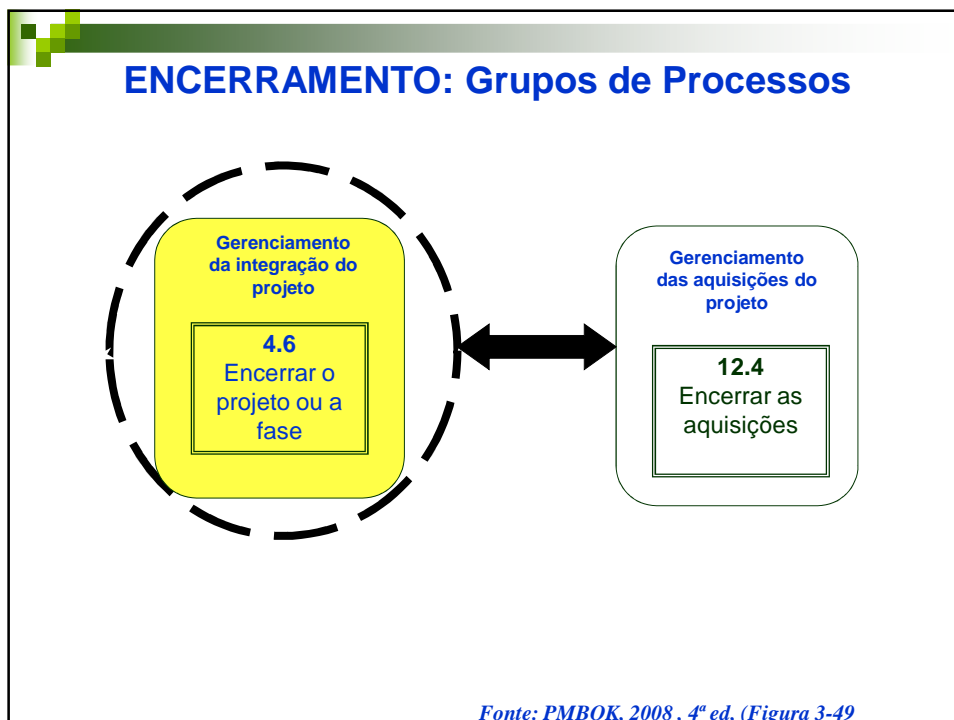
ENCERRAMENTO: Grupos de Processos

Gerenciamento da integração do projeto

4.6
Encerrar o projeto ou a fase

Gerenciamento das aquisições do projeto

12.4
Encerrar as aquisições

Fonte: PMBOK, 2008 , 4ª ed. (Figura 3-49